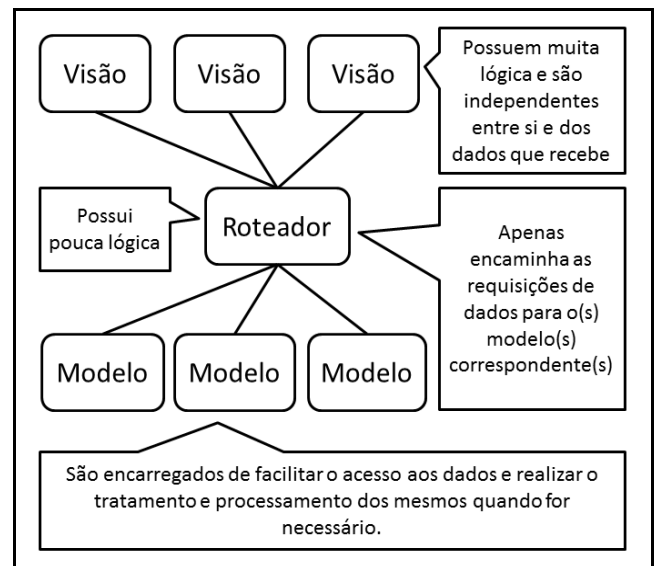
Visão

Visão

Visão

Possuem muita lógica e são independentes entre si e dos dados que recebe

Possui pouca lógica

Roteador

Apenas encaminha as requisições de dados para o(s) modelo(s) correspondente(s)

Modelo

Modelo

Modelo

São encarregados de facilitar o acesso aos dados e realizar o tratamento e processamento dos mesmos quando for necessário.